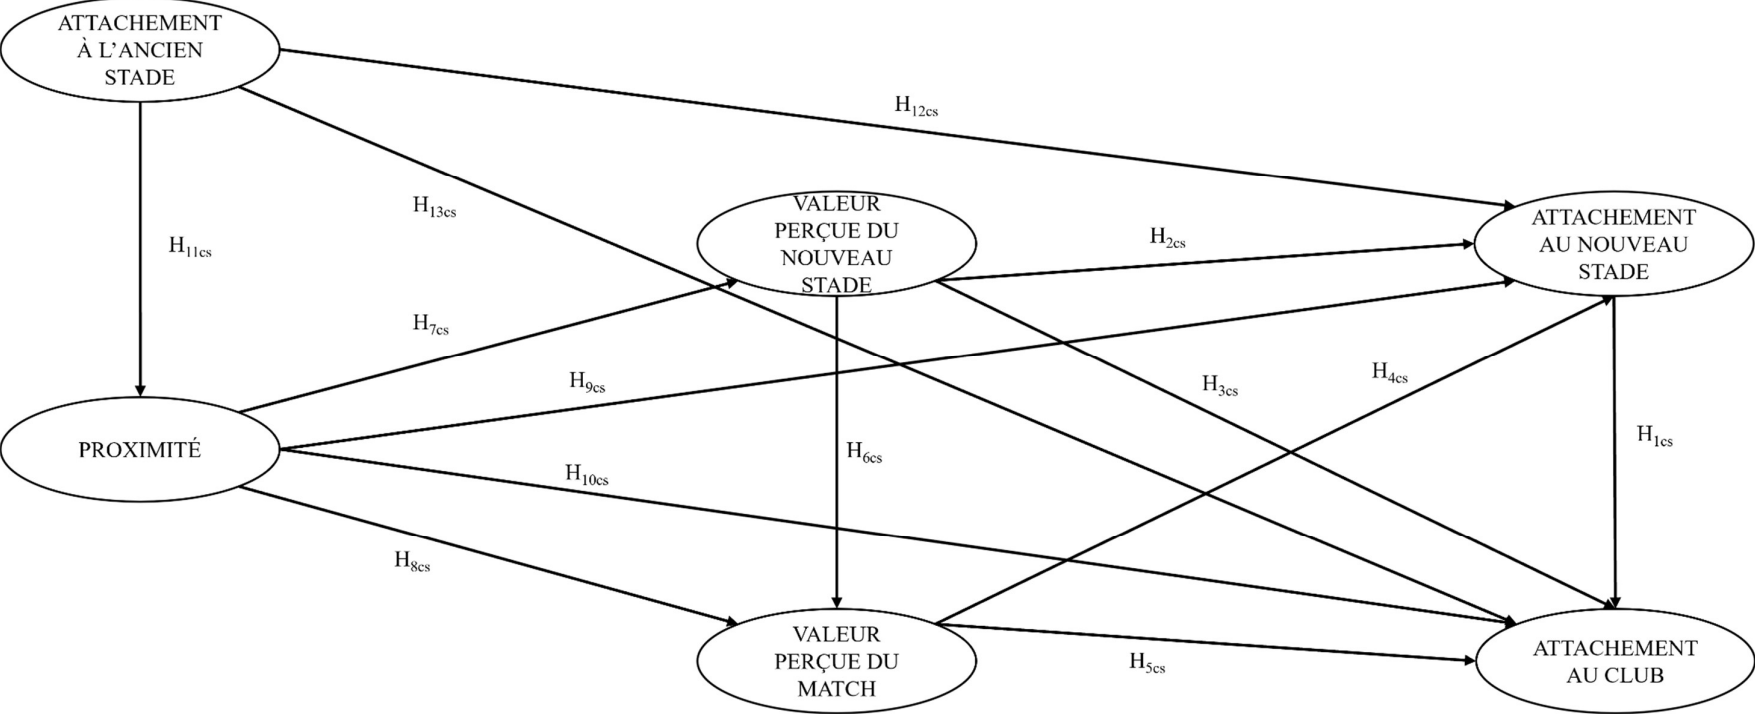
ATTACHEMENT À L'ANCIEN STADE

$H_{12cs}$

$H_{13cs}$

$H_{11cs}$

VALEUR PERÇUE DU NOUVEAU STADE

$H_{2cs}$

ATTACHEMENT AU NOUVEAU STADE

$H_{7cs}$

$H_{9cs}$

$H_{3cs}$

$H_{4cs}$

PROXIMITÉ

$H_{6cs}$

$H_{1cs}$

$H_{10cs}$

$H_{8cs}$

VALEUR PERÇUE DU MATCH

$H_{5cs}$

ATTACHEMENT AU CLUB